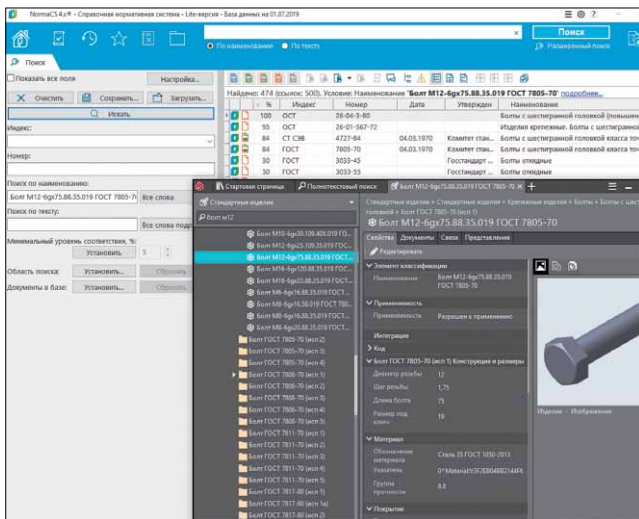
NormaCS 4.x® - Справочная нормативная система - Lite-версия - База данных на 01.07.2019

Поиск

По наименованию По тексту

Расширенный поиск

Поиск

Показать все поля

Настройка...

Очистить

Сохранить...

Загрузить...

Искать

Индекс:

Номер:

Поиск по наименованию:

Болт М12-6gx75.88.35.019 ГОСТ 7805-70

Все слова

Поиск по тексту:

Все слова подряд

Минимальный уровень соответствия, %:

Установить

5

Область поиска:

Установить...

Сбросить

Документы в базе:

Установить...

Сбросить

Найдено: 474 (ссылок: 500). Условие: Наименование 'Болт М12-6gx75.88.35.019 ГОСТ 7805-70' подробнее...

| % | Индекс | Номер | Дата | Утвержден | Наименование |
|---|---|---|---|---|---|
| 100 | ОСТ | 26-04-3-80 | | | Болты с шестигранной головкой (повышен |
| 95 | ОСТ | 26-01-567-72 | | | Изделия крепежные. Болты с шестигранной |
| 84 | СТ СЭВ | 4727-84 | 04.03.1970 | Комитет стан... | Болты с шестигранной головкой класса точ |
| 84 | ГОСТ | 7805-70 | 04.03.1970 | Комитет стан... | Болты с шестигранной головкой класса точ |
| 30 | ГОСТ | 3033-45 | | Госстандарт ... | Болты откидные |
| 30 | ГОСТ | 3033-55 | | Госстандарт ... | Болты откидные |

Стартовая страница

Полнотекстовый поиск

Болт М12-6gx75.88.35.019 ГОСТ 7805-70

Стандартные изделия

болт м12

Болт М10-6gx30.109.40Х.019 ГОСТ...

Болт М12-6gx25.109.35.019 ГОСТ...

Болт М12-6gx75.88.35.019 ГОСТ...

Болт М16-6gx120.88.35.019 ГОСТ...

Болт М18-6gx33.88.29.019 ГОСТ...

Болт М6-6gx16.88.35.019 ГОСТ...

Болт М8-6gx16.88.35.019 ГОСТ 780...

Болт М8-6gx16.88.35.019 ГОСТ...

Болт М8-6gx20.88.35.019 ГОСТ...

Болт ГОСТ 7805-70 (исп 2)

Болт ГОСТ 7805-70 (исп 3)

Болт ГОСТ 7805-70 (исп 4)

Болт ГОСТ 7808-70 (исп 1)

Болт ГОСТ 7808-70 (исп 2)

Болт ГОСТ 7808-70 (исп 3)

Болт ГОСТ 7808-70 (исп 4)

Болт ГОСТ 7808-70 (исп 5)

Болт ГОСТ 7811-70 (исп 1)

Болт ГОСТ 7811-70 (исп 2)

Болт ГОСТ 7811-70 (исп 3)

Болт ГОСТ 7811-70 (исп 4)

Болт ГОСТ 7811-70 (исп 5)

Болт ГОСТ 7817-80 (исп 1)

Болт ГОСТ 7817-80 (исп 1а)

Болт ГОСТ 7817-80 (исп 2)

Стандартные изделия > Стандартные изделия > Крепежные изделия > Болты > Болты с шестигранной головкой > Болт ГОСТ 7805-70 (исп 1)

Болт М12-6gx75.88.35.019 ГОСТ 7805-70

Редактировать

Свойства Документы Связи Представления

Элемент классификации

Наименование Болт М12-6gx75.88.35.019 ГОСТ 7805-70

Применяемость

Применяемость Разрешен к применению

Интеграция

Код

Болт ГОСТ 7805-70 (исп 1) Конструкция и размеры

Диаметр резьбы 12

Шаг резьбы 1,75

Длина болта 75

Размер под ключ 18

Материал

Обозначение материала Сталь 35 ГОСТ 1050-2013

Указатель 0^Material\V35FEB04B6214F6

Группа прочности 8.8

Покрытие

Изделие Изображение